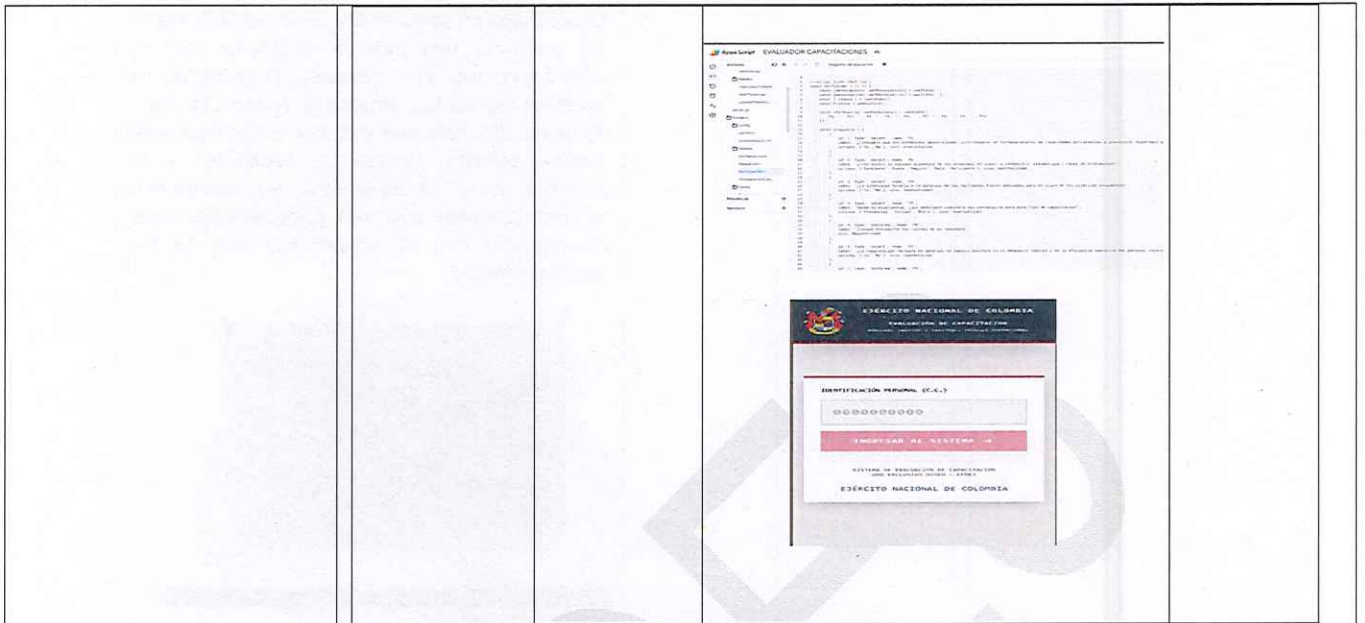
Apps Script EVALUADOR CAPACITACIONES

Archivos

Bibliotecas

Servicios

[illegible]

EJÉRCITO NACIONAL DE COLOMBIA

EVALUACIÓN DE CAPACITACIÓN

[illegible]

IDENTIFICACIÓN PERSONAL (C.C.)

0000000000

INGRESAR AL SISTEMA →

SISTEMA DE EVALUACIÓN DE CAPACITACIÓN
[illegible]

EJÉRCITO NACIONAL DE COLOMBIA